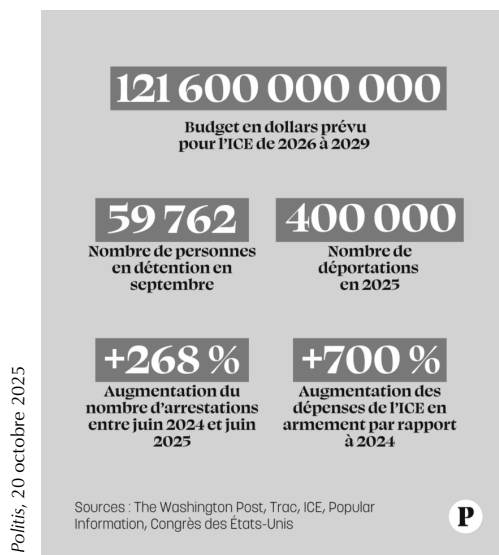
Politis, 20 octobre 2025

121 600 000 000

Budget en dollars prévu pour l'ICE de 2026 à 2029

59 762

Nombre de personnes en détention en septembre

400 000

Nombre de déportations en 2025

+268 %

Augmentation du nombre d'arrestations entre juin 2024 et juin 2025

+700 %

Augmentation des dépenses de l'ICE en armement par rapport à 2024

Sources : The Washington Post, Trac, ICE, Popular Information, Congrès des États-Unis

P